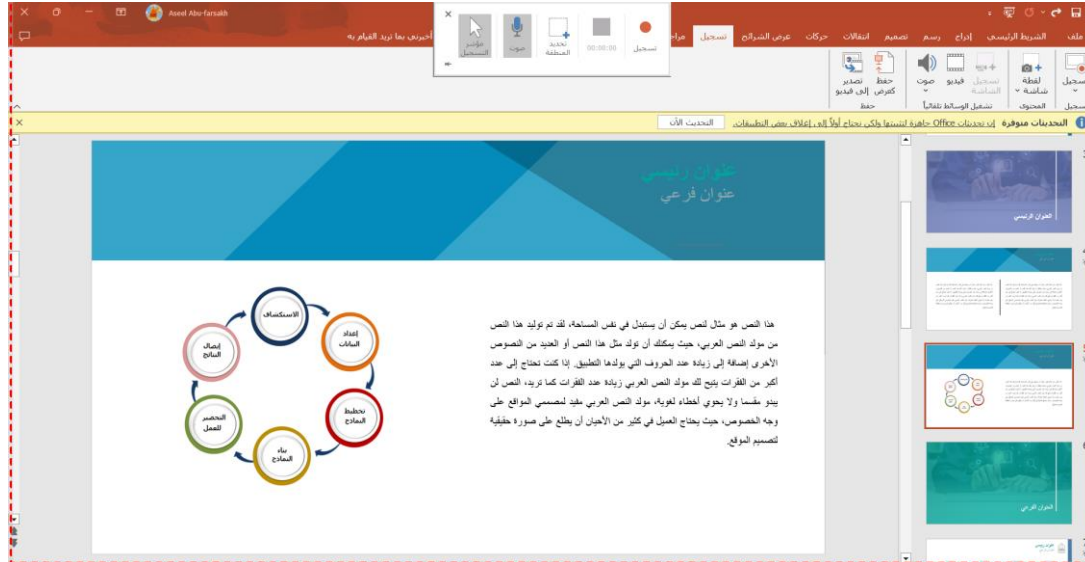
Aseel Abu-farsakh

أخبرني بما تريد القيام به

ملف الشريط الرئيسي إدراج رسم تصميم انتقالات حركات عرض الشرائح تسجيل مراجعة

تسجيل 00:00:00 تحديد المنطقة صوت مؤشر التسجيل

تسجيل لقطة شاشة تسجيل الشاشة فيديو صوت حفظ كعرض تصدير إلى فيديو

تسجيل المحتوى تشغيل الوسائط تلقائياً حفظ

التحديثات متوفرة إن تحديثات Office جاهزة لتثبيتها ولكن نحتاج أولاً إلى إغلاق بعض التطبيقات. التحديث الآن

عنوان رئيسي
عنوان فرعي

هذا النص هو مثال لنص يمكن أن يستبدل في نفس المساحة، لقد تم توليد هذا النص من مولد النص العربى، حيث يمكنك أن تولد مثل هذا النص أو العديد من النصوص الأخرى إضافة إلى زيادة عدد الحروف التى يولدها التطبيق. إذا كنت تحتاج إلى عدد أكبر من الفقرات يتيح لك مولد النص العربى زيادة عدد الفقرات كما تريد، النص لن يبدو مقسما ولا يحوي أخطاء لغوية، مولد النص العربى مفيد لمصممي المواقع على وجه الخصوص، حيث يحتاج العميل فى كثير من الأحيان أن يطلع على صورة حقيقية لتصميم الموقع.

الاستكشاف
إعداد البيانات
تخطيط النماذج
بناء النماذج
التحضير للعمل
إيصال النتائج

العنوان الرئيسي
العنوان الفرعي